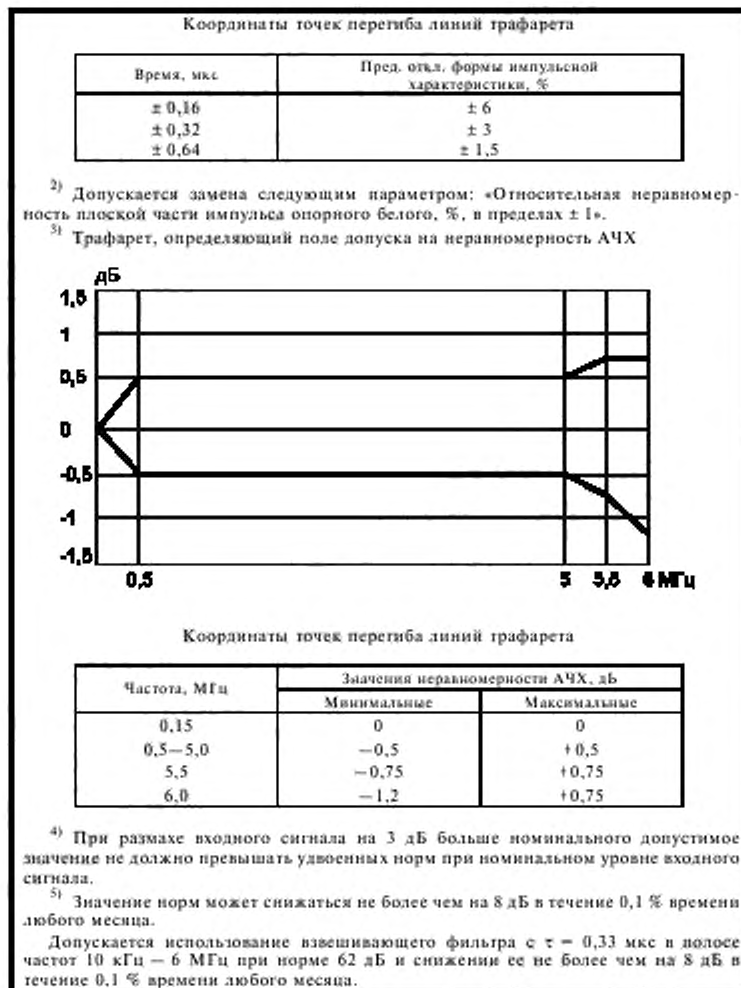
Координаты точек перегиба линий трафарета

| Время, мкс | Пред. откл. формы импульсной характеристики, % |
|---|---|
| ± 0,16 | ± 6 |
| ± 0,32 | ± 3 |
| ± 0,64 | ± 1,5 |

$^{2)}$ Допускается замена следующим параметром: «Относительная неравномерность плоской части импульса опорного белого, %, в пределах ± 1».

$^{3)}$ Трафарет, определяющий поле допуска на неравномерность АЧХ

дБ
1,5
1
0,5
0
-0,5
-1
-1,5
0,5
5
5,5
6 МГц

Координаты точек перегиба линий трафарета

| Частота, МГц | Значения неравномерности АЧХ, дБ | |
|---|---|---|
| | Минимальные | Максимальные |
| 0,15 | 0 | 0 |
| 0,5—5,0 | −0,5 | +0,5 |
| 5,5 | −0,75 | +0,75 |
| 6,0 | −1,2 | +0,75 |

$^{4)}$ При размахе входного сигнала на 3 дБ больше номинального допустимое значение не должно превышать удвоенных норм при номинальном уровне входного сигнала.

$^{5)}$ Значение норм может снижаться не более чем на 8 дБ в течение 0,1 % времени любого месяца.

Допускается использование взвешивающего фильтра с $\tau$ = 0,33 мкс в полосе частот 10 кГц — 6 МГц при норме 62 дБ и снижении ее не более чем на 8 дБ в течение 0,1 % времени любого месяца.